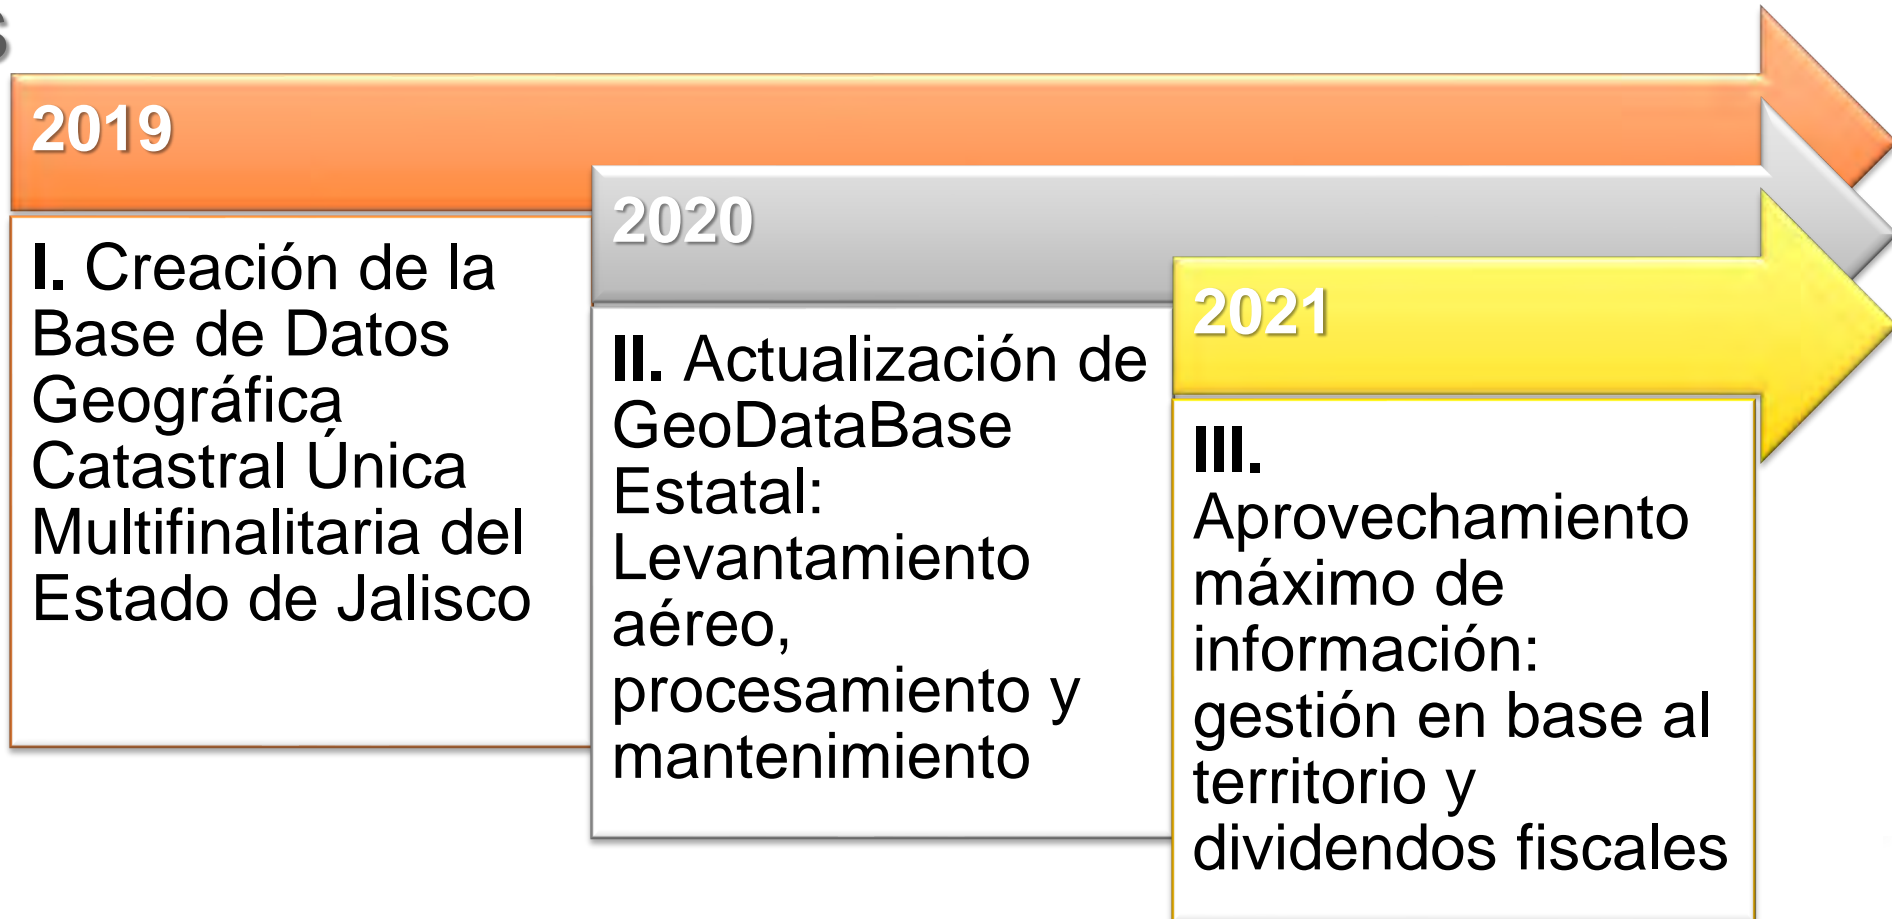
2019

I. Creación de la Base de Datos Geográfica Catastral Única Multifinalitaria del Estado de Jalisco

2020

II. Actualización de GeoDataBase Estatal: Levantamiento aéreo, procesamiento y mantenimiento

2021

III. Aprovechamiento máximo de información: gestión en base al territorio y dividendos fiscales